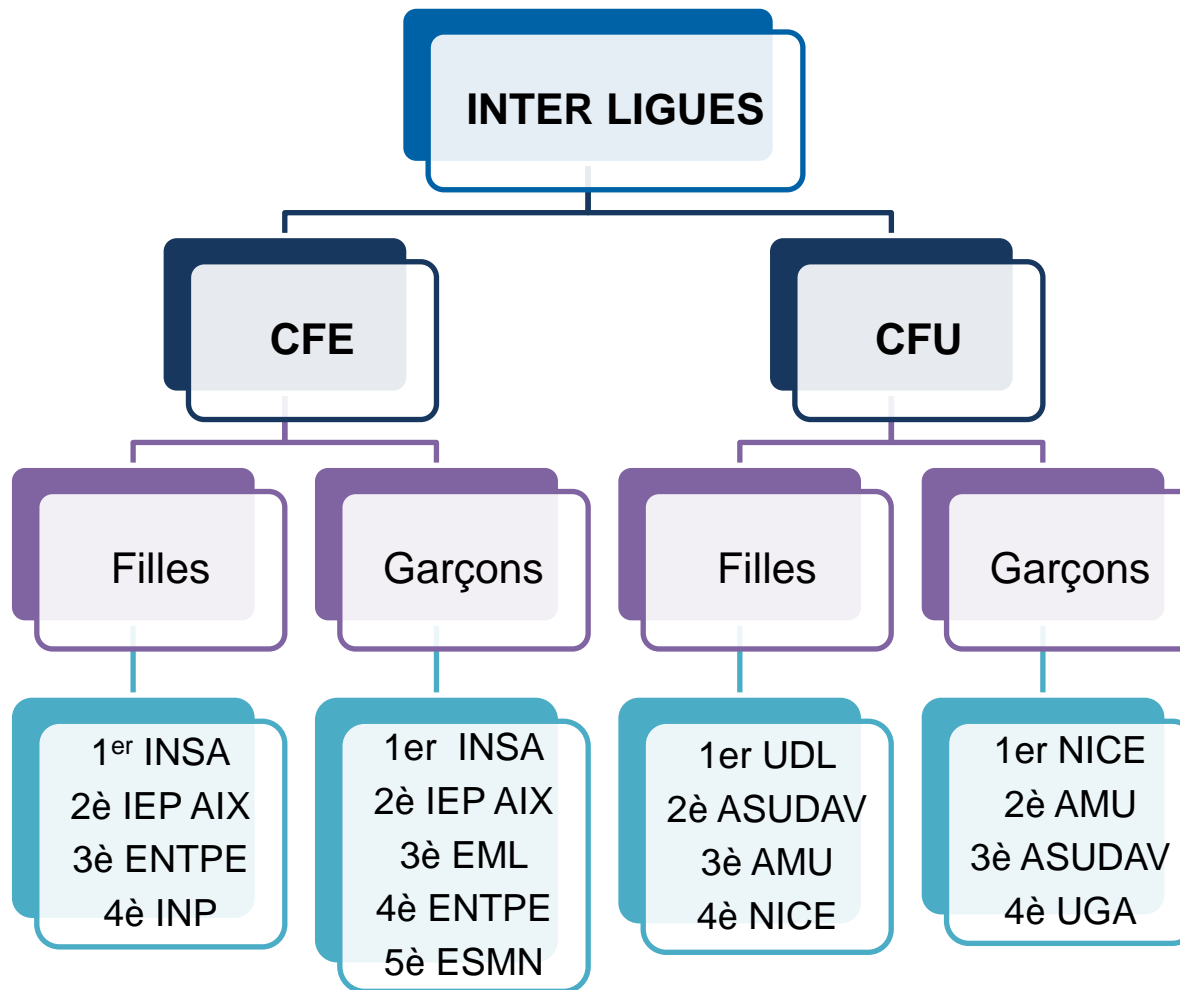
INTER LIGUES

CFE

CFU

Filles

Garçons

Filles

Garçons

1$^{er}$ INSA
2è IEP AIX
3è ENTPE
4è INP

1er INSA
2è IEP AIX
3è EML
4è ENTPE
5è ESMN

1er UDL
2è ASUDAV
3è AMU
4è NICE

1er NICE
2è AMU
3è ASUDAV
4è UGA